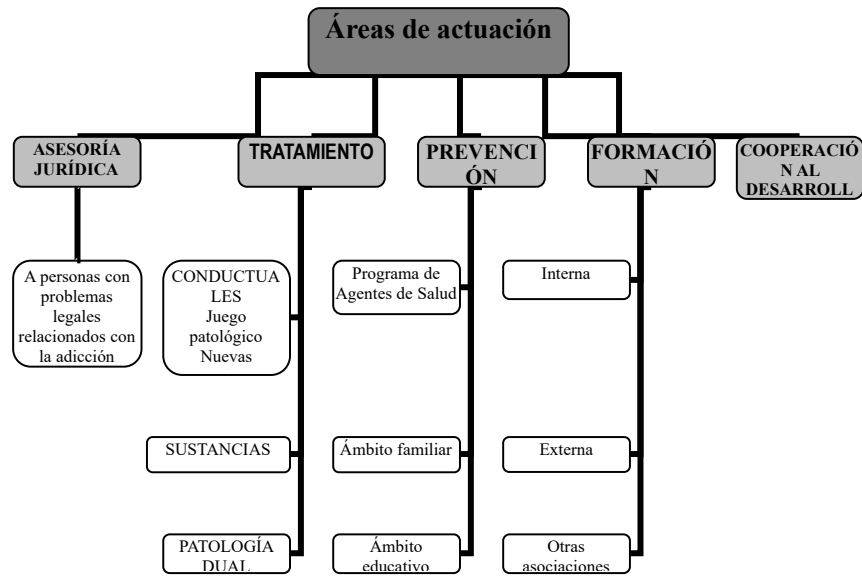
Áreas de actuación

ASESORÍA JURÍDICA

A personas con problemas legales relacionados con la adicción

TRATAMIENTO

CONDUCTUALES Juego patológico Nuevas

SUSTANCIAS

PATOLOGÍA DUAL

PREVENCIÓN

Programa de Agentes de Salud

Ámbito familiar

Ámbito educativo

FORMACIÓN

Interna

Externa

Otras asociaciones

COOPERACIÓN AL DESARROLL